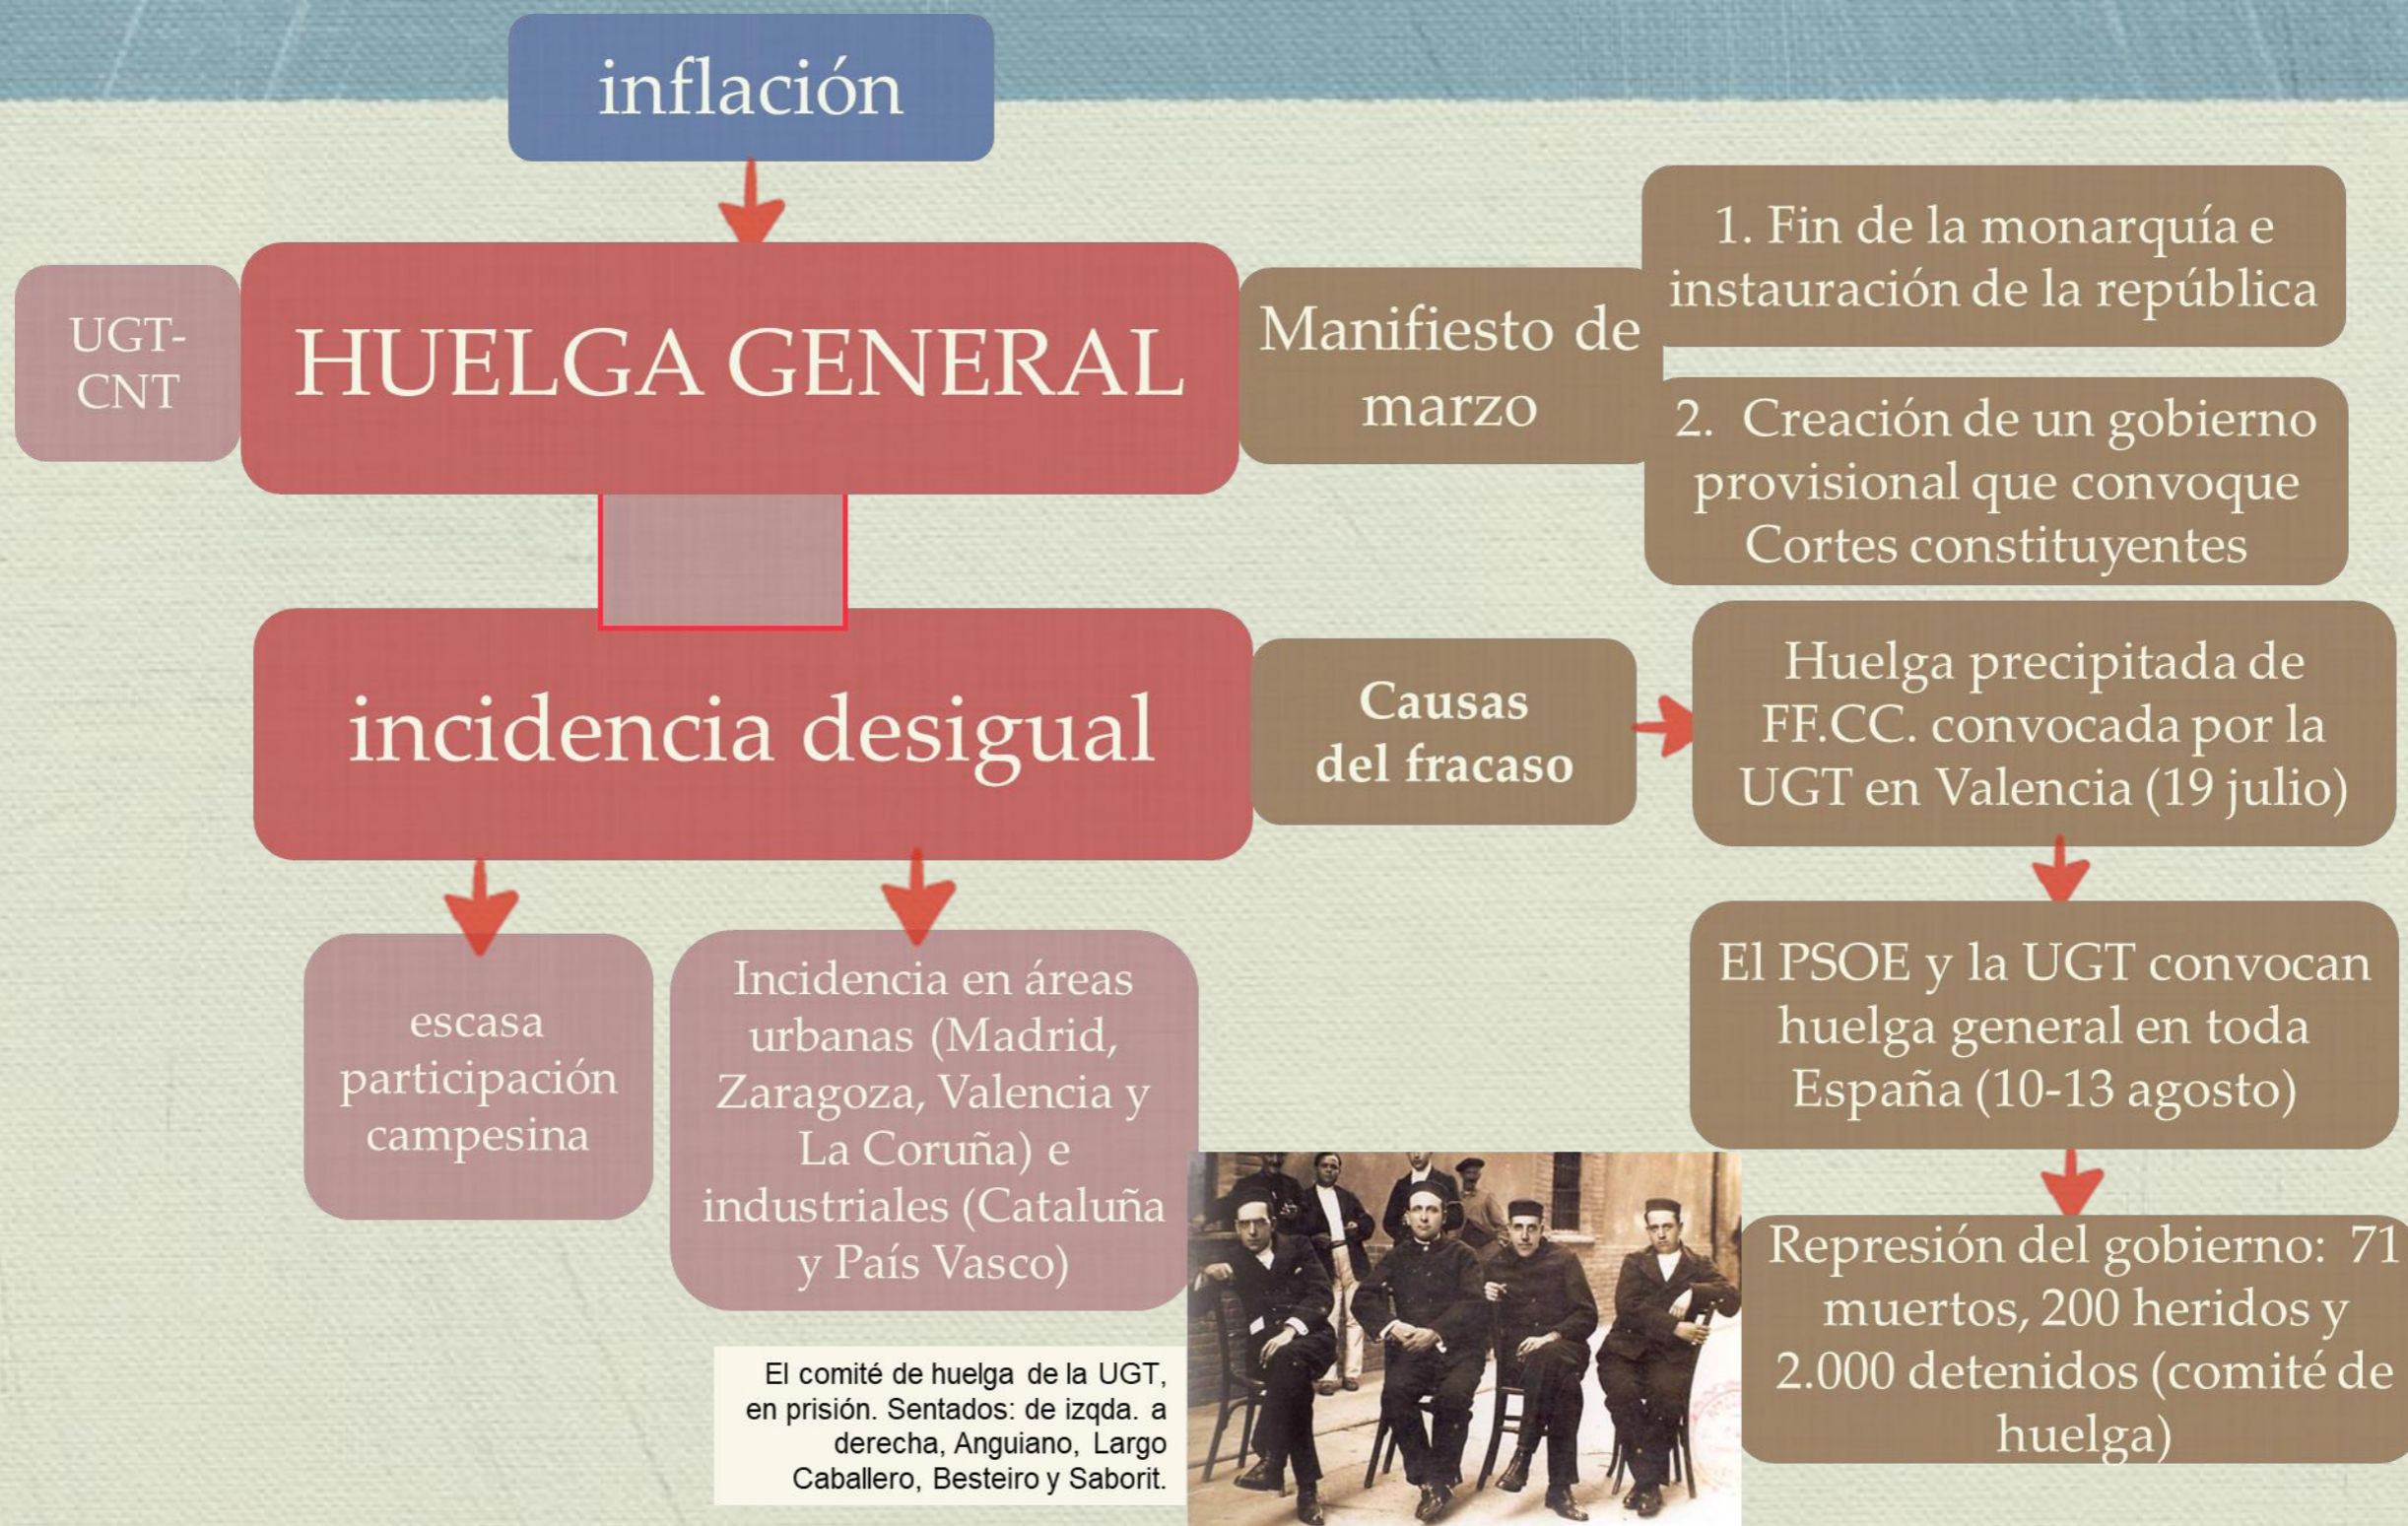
inflación

UGT-CNT

HUELGA GENERAL

Manifiesto de marzo

1. Fin de la monarquía e instauración de la república

2. Creación de un gobierno provisional que convoque Cortes constituyentes

incidencia desigual

Causas del fracaso

Huelga precipitada de FF.CC. convocada por la UGT en Valencia (19 julio)

El PSOE y la UGT convocan huelga general en toda España (10-13 agosto)

Represión del gobierno: 71 muertos, 200 heridos y 2.000 detenidos (comité de huelga)

escasa participación campesina

Incidencia en áreas urbanas (Madrid, Zaragoza, Valencia y La Coruña) e industriales (Cataluña y País Vasco)

El comité de huelga de la UGT, en prisión. Sentados: de izqda. a derecha, Anguiano, Largo Caballero, Besteiro y Saborit.